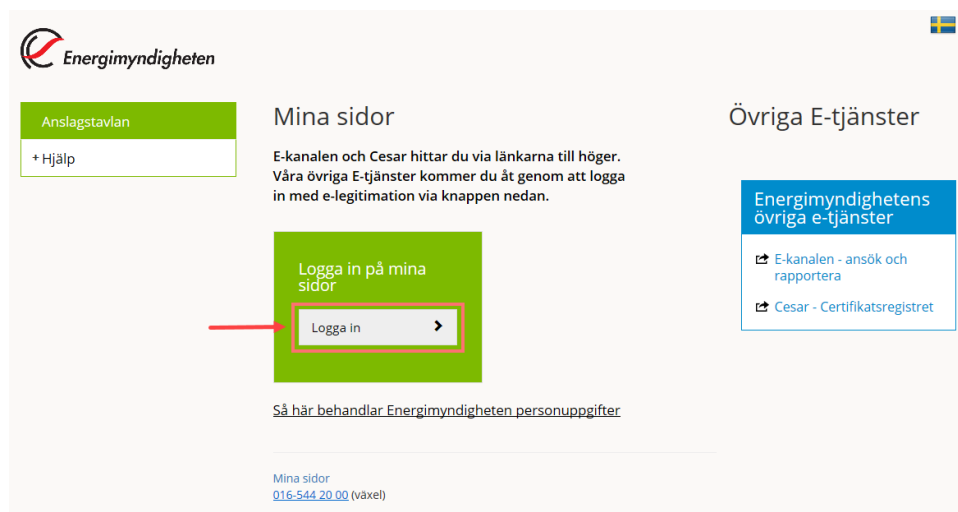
Energimyndigheten

Anslagstavlan

+ Hjälp

Mina sidor

E-kanalen och Cesar hittar du via länkarna till höger. Våra övriga E-tjänster kommer du åt genom att logga in med e-legitimation via knappen nedan.

Logga in på mina sidor

Logga in

Så här behandlar Energimyndigheten personuppgifter

Mina sidor
016-544 20 00 (växel)

Övriga E-tjänster

Energimyndighetens övriga e-tjänster

E-kanalen - ansök och rapportera

Cesar - Certifikatsregistret